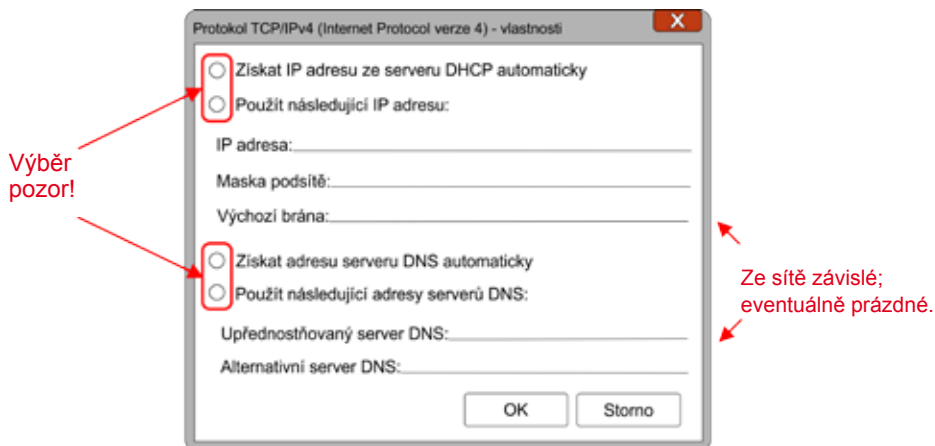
Protokol TCP/IPv4 (Internet Protocol verze 4) - vlastnosti

X

Získat IP adresu ze serveru DHCP automaticky

Použít následující IP adresu:

IP adresa:

Maska podsítě:

Výchozí brána:

Získat adresu serveru DNS automaticky

Použít následující adresy serverů DNS:

Upřednostňovaný server DNS:

Alternativní server DNS:

OK

Storno

Výběr pozor!

Ze sítě závislé; eventuálně prázdné.